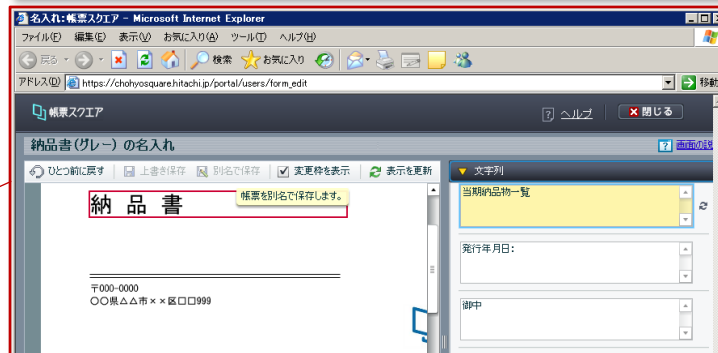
名入れ: 帳票スクエア - Microsoft Internet Explorer

ファイル(F) 編集(E) 表示(V) お気に入り(A) ツール(T) ヘルプ(H)

戻る 検索 お気に入り

アドレス(D) https://chohyosquare.hitachi.jp/portal/users/form_edit 移動

帳票スクエア

? ヘルプ 閉じる

納品書(グレー) の名入れ

? 画面の説

ひとつ前に戻す 上書き保存 別名で保存 変更枠を表示 表示を更新

帳票を別名で保存します。

納 品 書

〒000-0000
○○県△△市××区□□999

文字列

当期納品物一覧

発行年月日:

御中